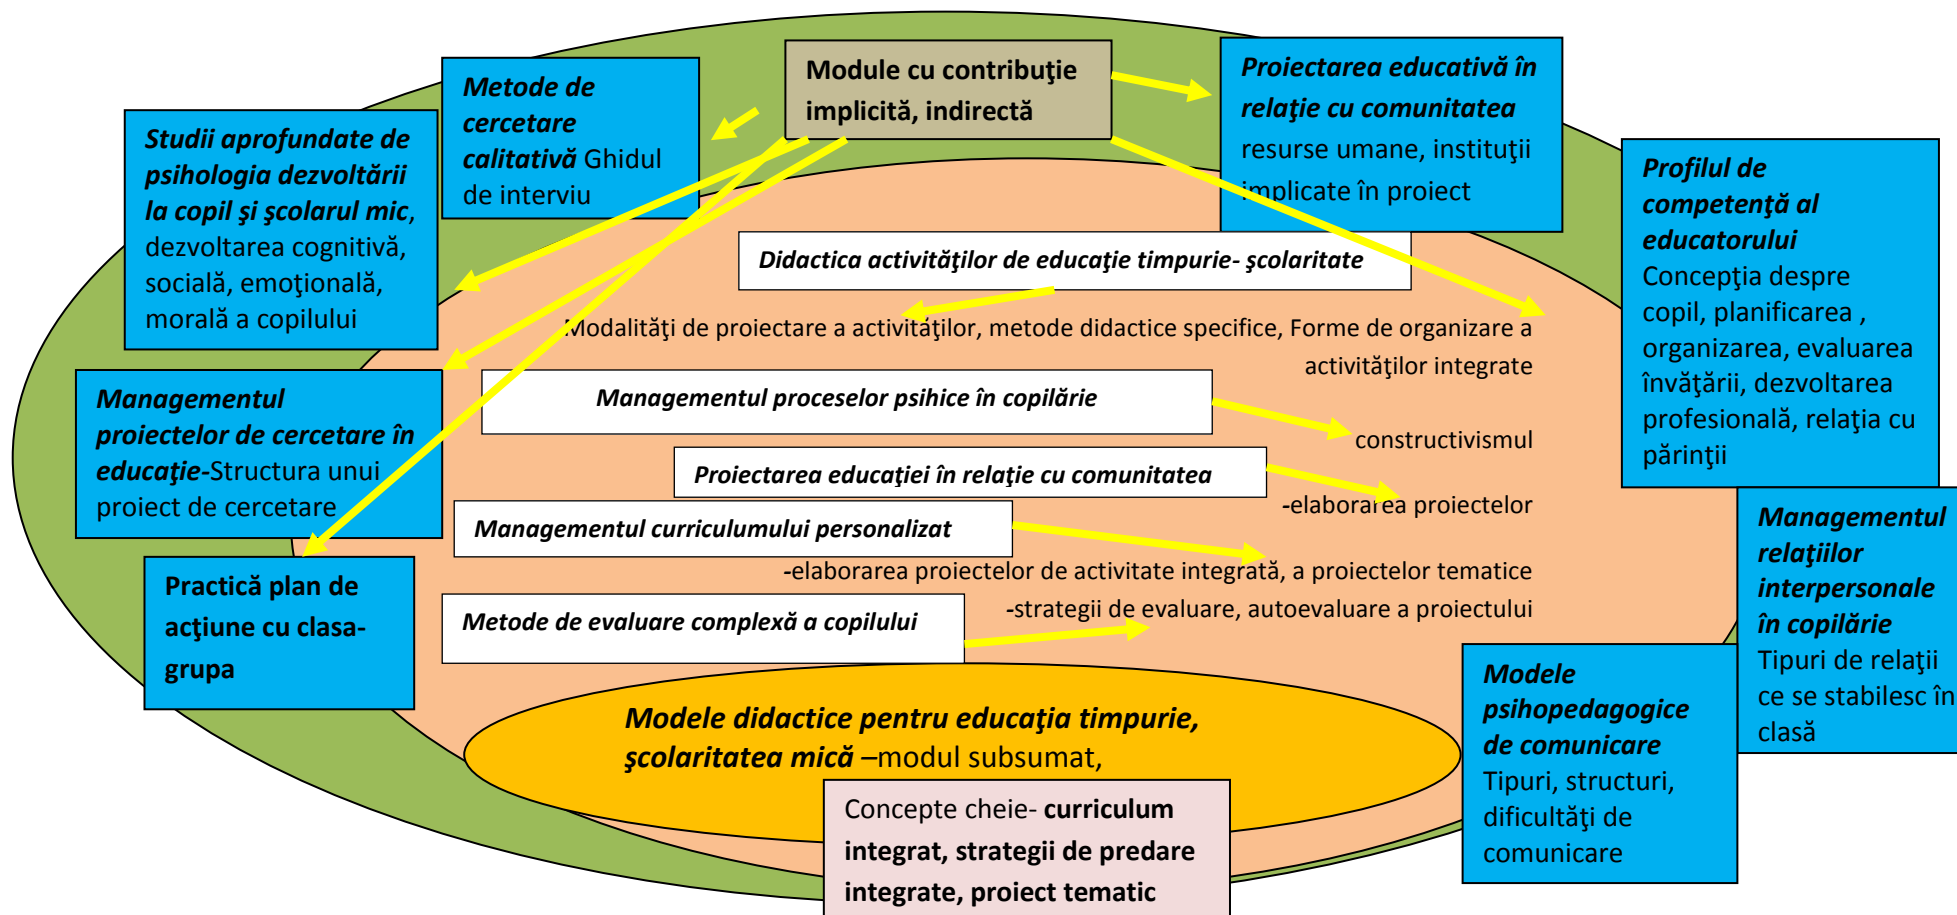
Module cu contribuţie implicită, indirectă

Metode de cercetare calitativă Ghidul de interviu

Proiectarea educativă în relaţie cu comunitatea resurse umane, instituţii implicate în proiect

Studii aprofundate de psihologia dezvoltării la copil şi şcolarul mic, dezvoltarea cognitivă, socială, emoţională, morală a copilului

Profilul de competenţă al educatorului Concepţia despre copil, planificarea , organizarea, evaluarea învăţării, dezvoltarea profesională, relaţia cu părinţii

Didactica activităţilor de educaţie timpurie- şcolaritate

Modalităţi de proiectare a activităţilor, metode didactice specifice, Forme de organizare a activităţilor integrate

Managementul proiectelor de cercetare în educaţie-Structura unui proiect de cercetare

Managementul proceselor psihice în copilărie

constructivismul

Proiectarea educaţiei în relaţie cu comunitatea

-elaborarea proiectelor

Managementul relaţiilor interpersonale în copilărie Tipuri de relaţii ce se stabilesc în clasă

Managementul curriculumului personalizat

-elaborarea proiectelor de activitate integrată, a proiectelor tematice

Practică plan de acţiune cu clasa-grupa

Metode de evaluare complexă a copilului

-strategii de evaluare, autoevaluare a proiectului

Modele psihopedagogice de comunicare Tipuri, structuri, dificultăţi de comunicare

Modele didactice pentru educaţia timpurie, şcolaritatea mică –modul subsumat,

Concepte cheie- curriculum integrat, strategii de predare integrate, proiect tematic